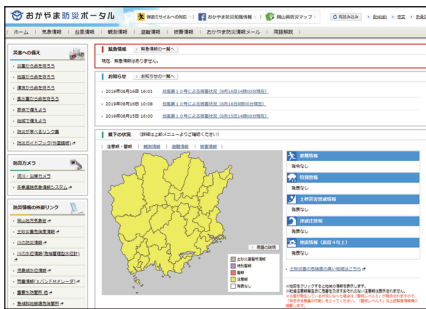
おかやま防災ポータル

弾道ミサイルへの対応 | おかやま防災情報 | 岡山県防災マップ | 岡山県防災 | 文字 | 色

ホーム | 気象情報 | 台風情報 | 観測情報 | 避難情報 | 被害情報 | おかやま防災情報メール | 用語解説

災害への備え

日頃から命を守ろう

日頃から命を守ろう

家族から命を守ろう

地域から命を守ろう

避難所を知る

台風に備える

防災計画等

防災のガイドブックの備蓄

防災カメラ

道路カメラ

気象庁ライブカメラ

防災情報の参考リンク

岡山県ホームページ

岡山地方気象台

緊急情報

緊急情報の一覧へ

現在、緊急情報はありません。

お知らせ

お知らせの一覧へ

2019年09月06日 16:01 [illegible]

2019年09月06日 15:00 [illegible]

2019年09月05日 16:00 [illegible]

県下の状況 (詳細は左メニューよりご確認ください)

注意報・警報 | 観測情報 | 避難情報 | 被害情報

気象情報

発表なし

特別警報

発表なし

土砂災害警戒情報

発表なし

洪水注意報

発表なし

地震情報(震度4以上)

発表なし

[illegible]

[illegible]